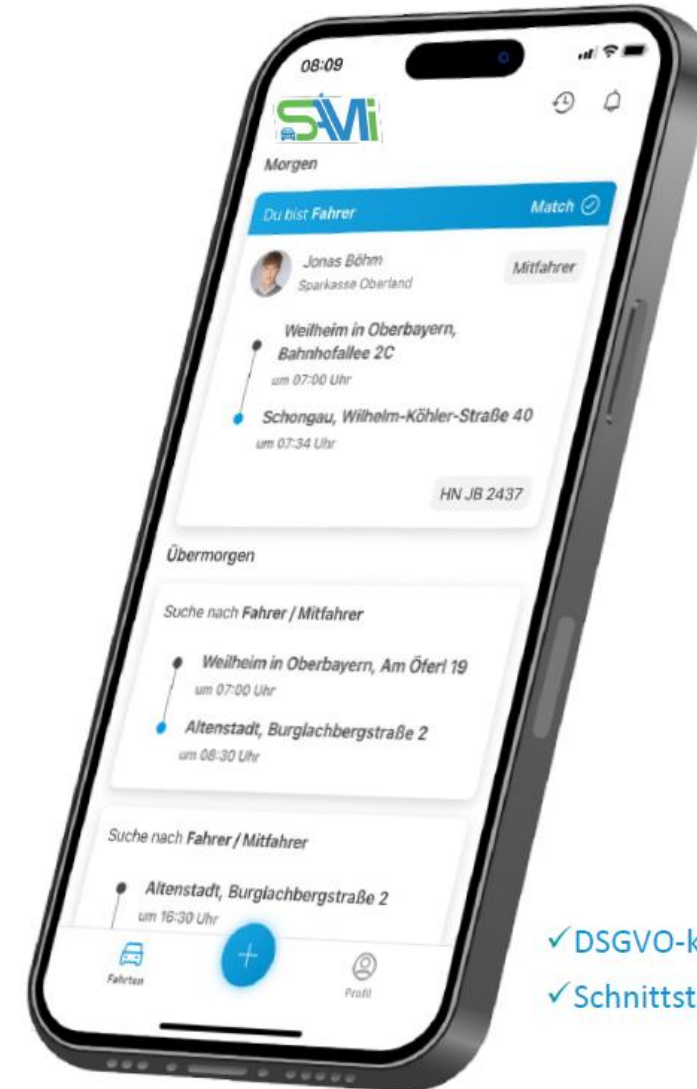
08:09

SAMi

Morgen

Du bist **Fahrer** Match

Jonas Böhm
Sparkasse Oberland

Mitfahrer

Weilheim in Oberbayern, Bahnhofallee 2C
um 07:00 Uhr

Schongau, Wilhelm-Köhler-Straße 40
um 07:34 Uhr

HN JB 2437

Übermorgen

Suche nach **Fahrer / Mitfahrer**

Weilheim in Oberbayern, Am Öferl 19
um 07:00 Uhr

Altenstadt, Burglachbergstraße 2
um 08:30 Uhr

Suche nach **Fahrer / Mitfahrer**

Altenstadt, Burglachbergstraße 2
um 16:30 Uhr

Fahrten

+

Profil

✓DSGVO-k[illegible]
✓Schnittst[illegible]